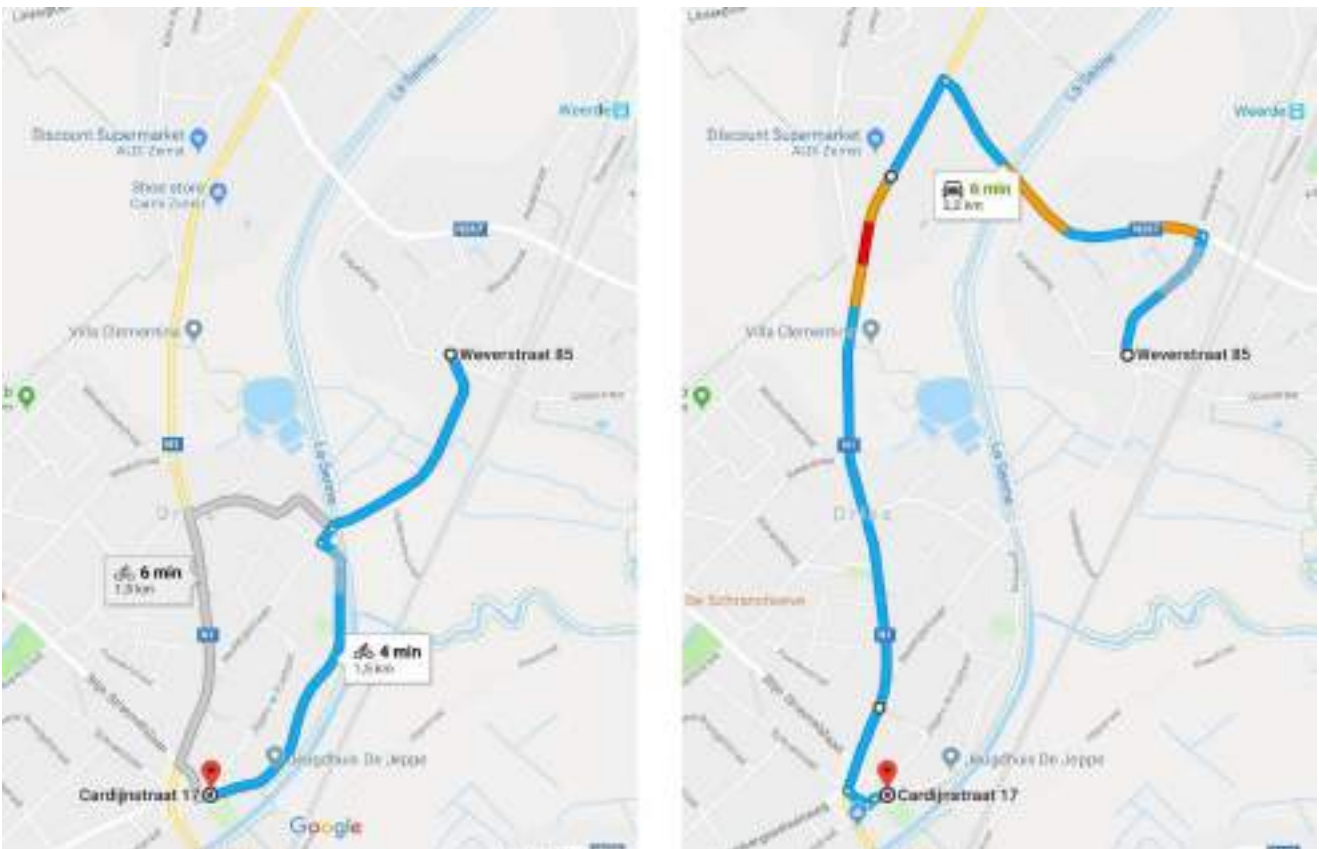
Weerde

Discount Supermarket
ALDI Zemst

Shoe store
Carrè Zemst

N267

Villa Clementina

Weverstraat 85

N1

La Senne

6 min
1,9 km

4 min
1,5 km

N1

Jeugdhuis De Jeppe

Cardijnstraat 17

Google

Weerde

Discount Supermarket
ALDI Zemst

6 min
3,2 km

N267

Villa Clementina

Weverstraat 85

N1

La Senne

De Schranshoeve

N1

Jeugdhuis De Jeppe

Cardijnstraat 17